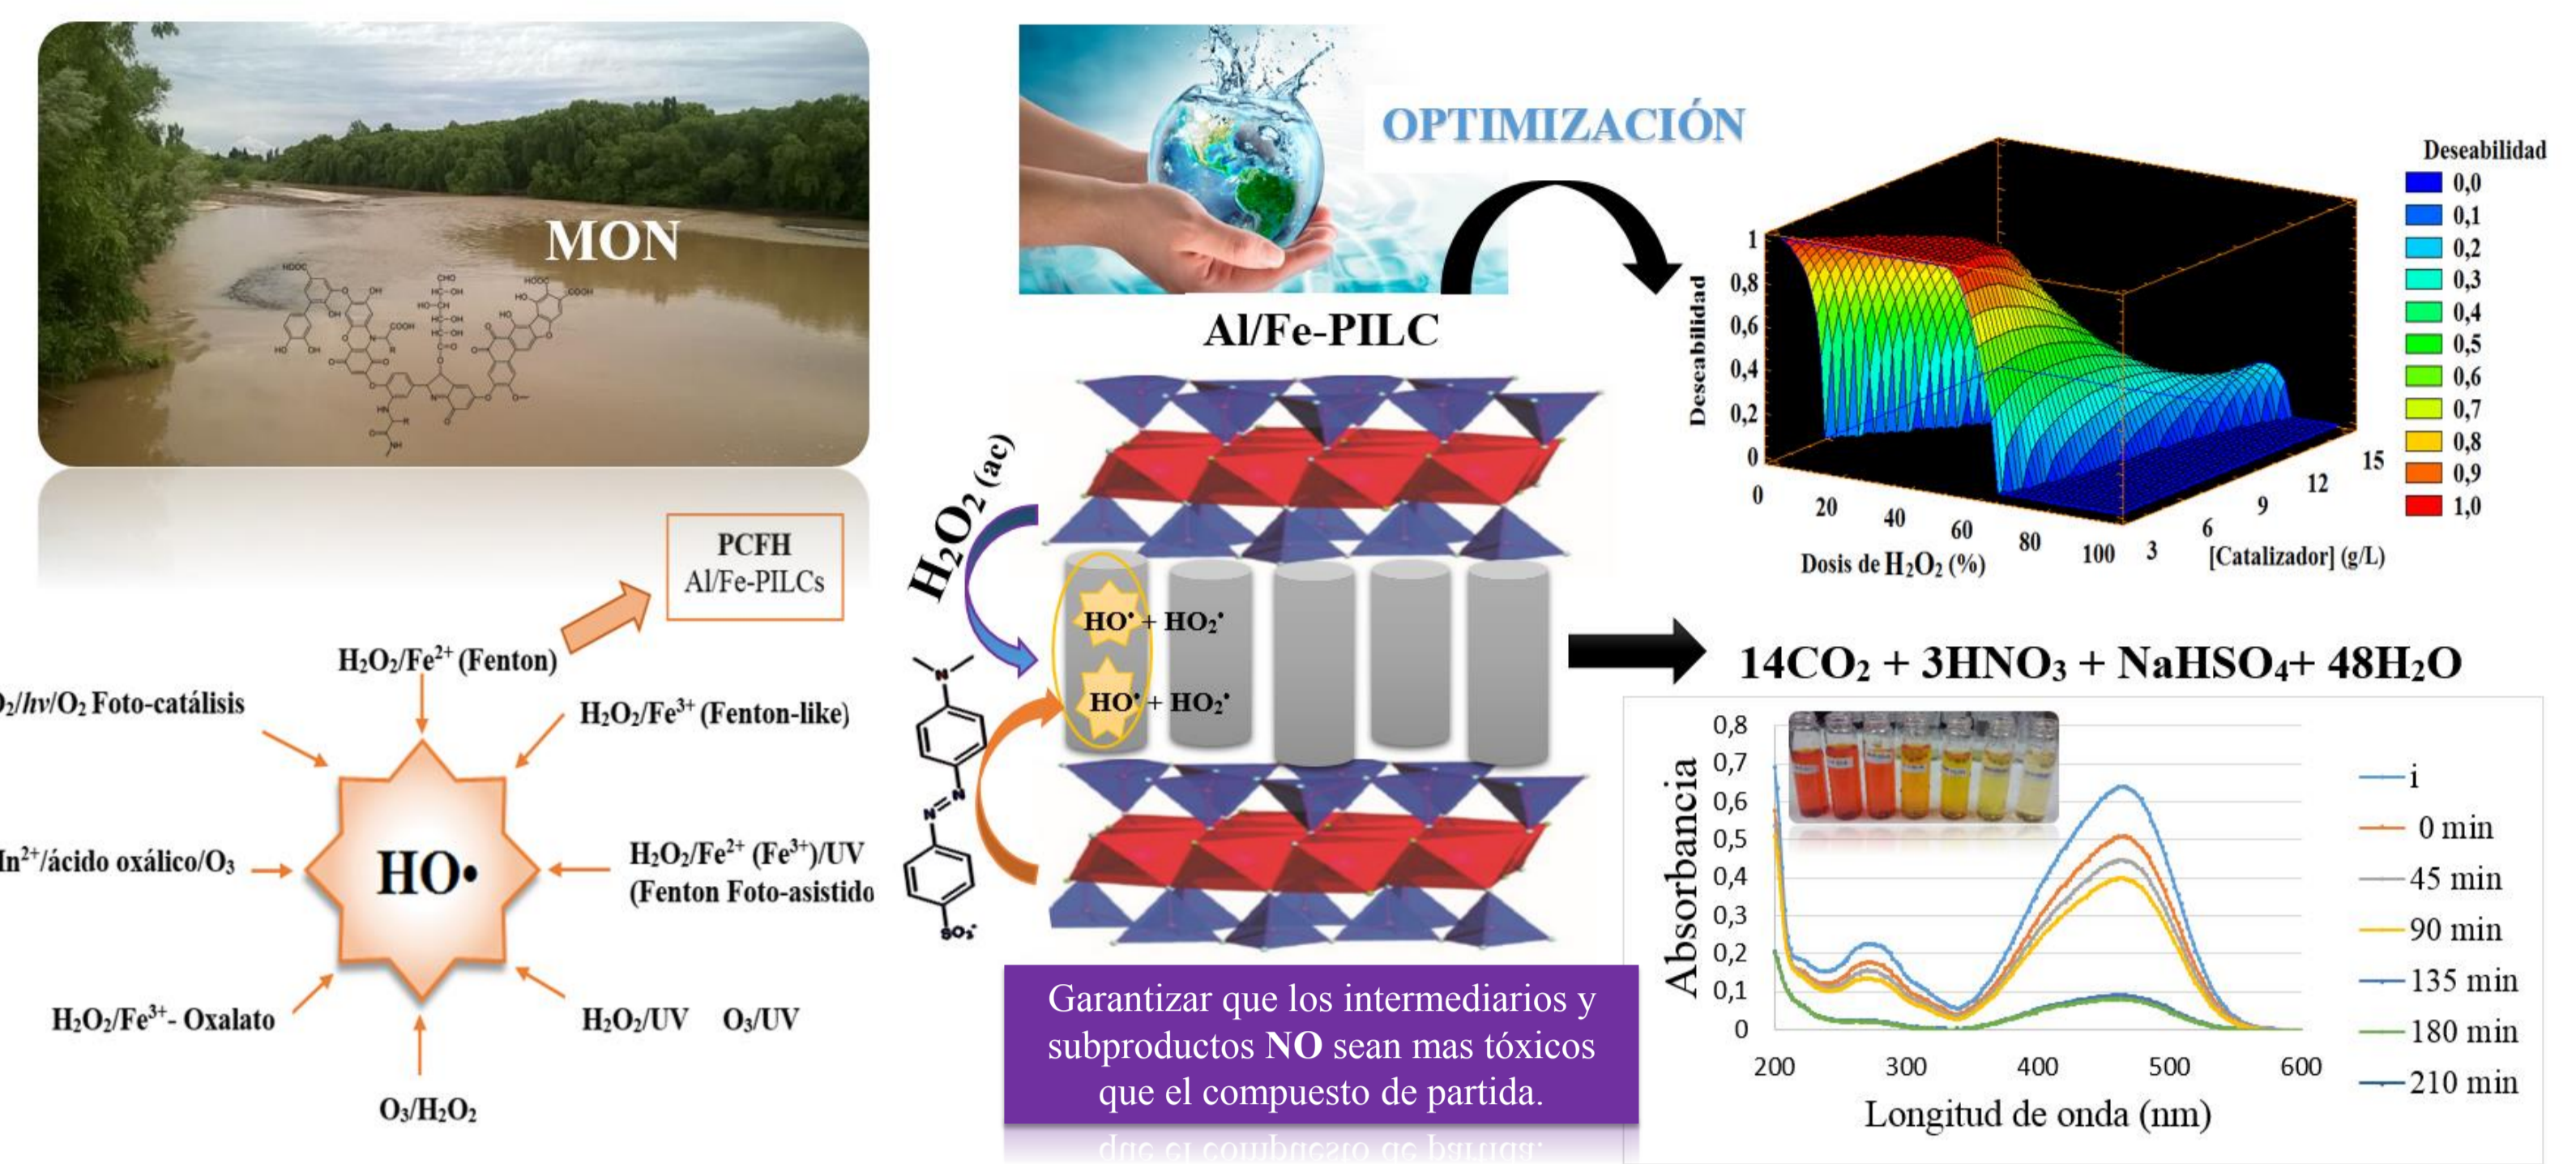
MON

OPTIMIZACIÓN

Al/Fe-PILC

Deseabilidad
0,0
0,1
0,2
0,3
0,4
0,5
0,6
0,7
0,8
0,9
1,0

Deseabilidad
1
0,8
0,6
0,4
0,2
0
0
20
40
60
80
100
Dosis de $H_2O_2$ (%)
3
6
9
12
15
[Catalizador] (g/L)

PCFH
Al/Fe-PILCs

$H_2O_2/Fe^{2+}$ (Fenton)
$_2/hv/O_2$ Foto-catálisis
$H_2O_2/Fe^{3+}$ (Fenton-like)
$n^{2+}$/ácido oxálico/$O_3$
HO•
$H_2O_2/Fe^{2+}$ $(Fe^{3+})$/UV
(Fenton Foto-asistido
$H_2O_2/Fe^{3+}$- Oxalato
$H_2O_2$/UV $O_3$/UV
$O_3/H_2O_2$

$H_2O_2$ (ac)
$HO^{\bullet} + HO_2^{\bullet}$
$HO^{\bullet} + HO_2^{\bullet}$

$14CO_2 + 3HNO_3 + NaHSO_4 + 48H_2O$

Garantizar que los intermediarios y subproductos NO sean mas tóxicos que el compuesto de partida.

Absorbancia
0,8
0,7
0,6
0,5
0,4
0,3
0,2
0,1
0
200
300
400
500
600
Longitud de onda (nm)
i
0 min
45 min
90 min
135 min
180 min
210 min